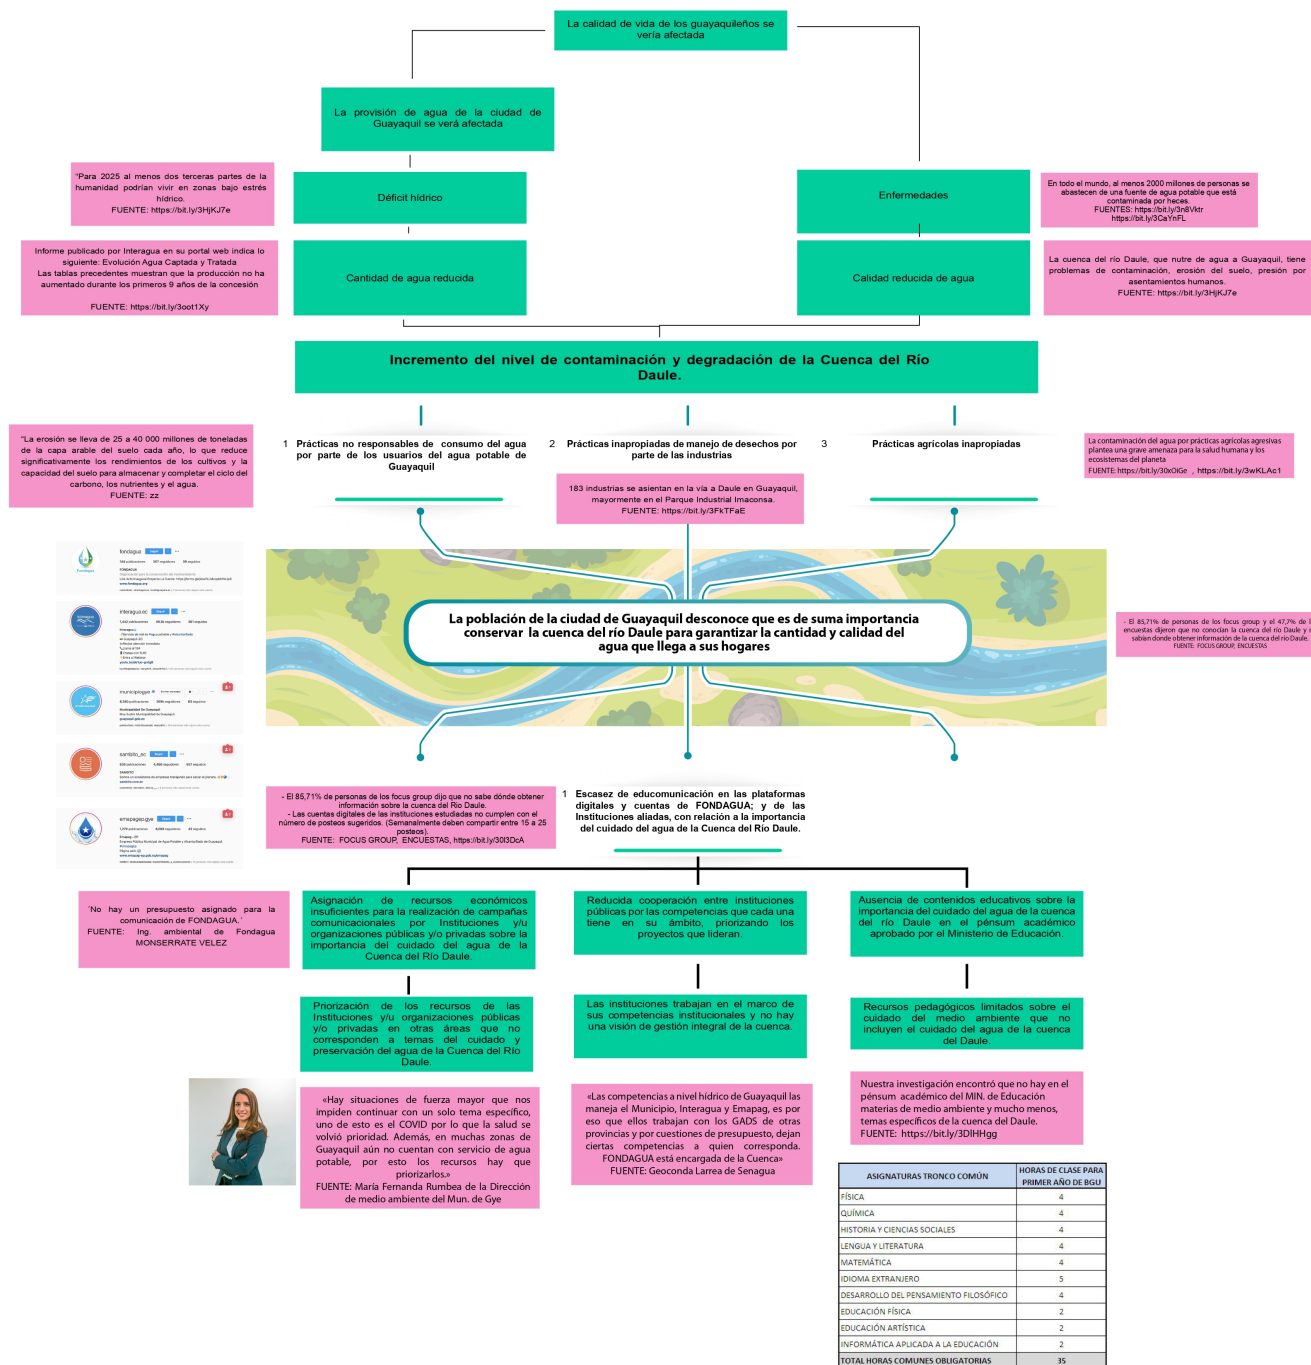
La calidad de vida de los guayaquileños se vería afectada

La provisión de agua de la ciudad de Guayaquil se verá afectada

"Para 2025 al menos dos terceras partes de la humanidad podrían vivir en zonas bajo estrés hídrico. FUENTE: https://bit.ly/3HjKJ7e

Déficit hídrico

Enfermedades

En todo el mundo, al menos 2000 millones de personas se abastecen de una fuente de agua potable que está contaminada por heces. FUENTES: https://bit.ly/3n8Vktr https://bit.ly/3CaYnFL

Informe publicado por Interagua en su portal web indica lo siguiente: Evolución Agua Captada y Tratada Las tablas precedentes muestran que la producción no ha aumentado durante los primeros 9 años de la concesión

FUENTE: https://bit.ly/3oot1Xy

Cantidad de agua reducida

Calidad reducida de agua

La cuenca del río Daule, que nutre de agua a Guayaquil, tiene problemas de contaminación, erosión del suelo, presión por asentamientos humanos. FUENTE: https://bit.ly/3HjKJ7e

Incremento del nivel de contaminación y degradación de la Cuenca del Río Daule.

"La erosión se lleva de 25 a 40 000 millones de toneladas de la capa arable del suelo cada año, lo que reduce significativamente los rendimientos de los cultivos y la capacidad del suelo para almacenar y completar el ciclo del carbono, los nutrientes y el agua. FUENTE: zz

1 Prácticas no responsables de consumo del agua por parte de los usuarios del agua potable de Guayaquil

2 Prácticas inapropiadas de manejo de desechos por parte de las industrias

3 Prácticas agrícolas inapropiadas

La contaminación del agua por prácticas agrícolas agresivas plantea una grave amenaza para la salud humana y los ecosistemas del planeta FUENTE: https://bit.ly/30xOiGe , https://bit.ly/3wKLAc1

183 industrias se asientan en la vía a Daule en Guayaquil, mayormente en el Parque Industrial Imaconsa. FUENTE: https://bit.ly/3FkTFaE

fondagua
interagua.ec
municipiogye
sambito_ec
emapagepgye

La población de la ciudad de Guayaquil desconoce que es de suma importancia conservar la cuenca del río Daule para garantizar la cantidad y calidad del agua que llega a sus hogares

- El 85,71% de personas de los focus group y el 47,7% de las encuestas dijeron que no conocían la cuenca del río Daule y no sabían dónde obtener información de la cuenca del río Daule. FUENTE: FOCUS GROUP, ENCUESTAS

- El 85,71% de personas de los focus group dijo que no sabe dónde obtener información sobre la cuenca del Río Daule.
- Las cuentas digitales de las instituciones estudiadas no cumplen con el número de posteos sugeridos. (Semanalmente deben compartir entre 15 a 25 posteos).
FUENTE: FOCUS GROUP, ENCUESTAS, https://bit.ly/30l3DcA

1 Escasez de educomunicación en las plataformas digitales y cuentas de FONDAGUA; y de las Instituciones aliadas, con relación a la importancia del cuidado del agua de la Cuenca del Río Daule.

"No hay un presupuesto asignado para la comunicación de FONDAGUA." FUENTE: Ing. ambiental de Fondagua MONSERRATE VELEZ

Asignación de recursos económicos insuficientes para la realización de campañas comunicacionales por Instituciones y/u organizaciones públicas y/o privadas sobre la importancia del cuidado del agua de la Cuenca del Río Daule.

Reducida cooperación entre instituciones públicas por las competencias que cada una tiene en su ámbito, priorizando los proyectos que lideran.

Ausencia de contenidos educativos sobre la importancia del cuidado del agua de la cuenca del río Daule en el pénsum académico aprobado por el Ministerio de Educación.

Priorización de los recursos de las Instituciones y/u organizaciones públicas y/o privadas en otras áreas que no corresponden a temas del cuidado y preservación del agua de la Cuenca del Río Daule.

Las instituciones trabajan en el marco de sus competencias institucionales y no hay una visión de gestión integral de la cuenca.

Recursos pedagógicos limitados sobre el cuidado del medio ambiente que no incluyen el cuidado del agua de la cuenca del Daule.

«Hay situaciones de fuerza mayor que nos impiden continuar con un solo tema específico, uno de esto es el COVID por lo que la salud se volvió prioridad. Además, en muchas zonas de Guayaquil aún no cuentan con servicio de agua potable, por esto los recursos hay que priorizarlos.»
FUENTE: María Fernanda Rumbea de la Dirección de medio ambiente del Mun. de Gye

«Las competencias a nivel hídrico de Guayaquil las maneja el Municipio, Interagua y Emapag, es por eso que ellos trabajan con los GADS de otras provincias y por cuestiones de presupuesto, dejan ciertas competencias a quien corresponda. FONDAGUA está encargada de la Cuenca»
FUENTE: Geoconda Larrea de Senagua

Nuestra investigación encontró que no hay en el pénsum académico del MIN. de Educación materias de medio ambiente y mucho menos, temas específicos de la cuenca del Daule.
FUENTE: https://bit.ly/3DlHHgg

| ASIGNATURAS TRONCO COMÚN | HORAS DE CLASE PARA PRIMER AÑO DE BGU |
|---|---|
| FÍSICA | 4 |
| QUÍMICA | 4 |
| HISTORIA Y CIENCIAS SOCIALES | 4 |
| LENGUA Y LITERATURA | 4 |
| MATEMÁTICA | 4 |
| IDIOMA EXTRANJERO | 5 |
| DESARROLLO DEL PENSAMIENTO FILOSÓFICO | 4 |
| EDUCACIÓN FÍSICA | 2 |
| EDUCACIÓN ARTÍSTICA | 2 |
| INFORMÁTICA APLICADA A LA EDUCACIÓN | 2 |
| TOTAL HORAS COMUNES OBLIGATORIAS | 35 |